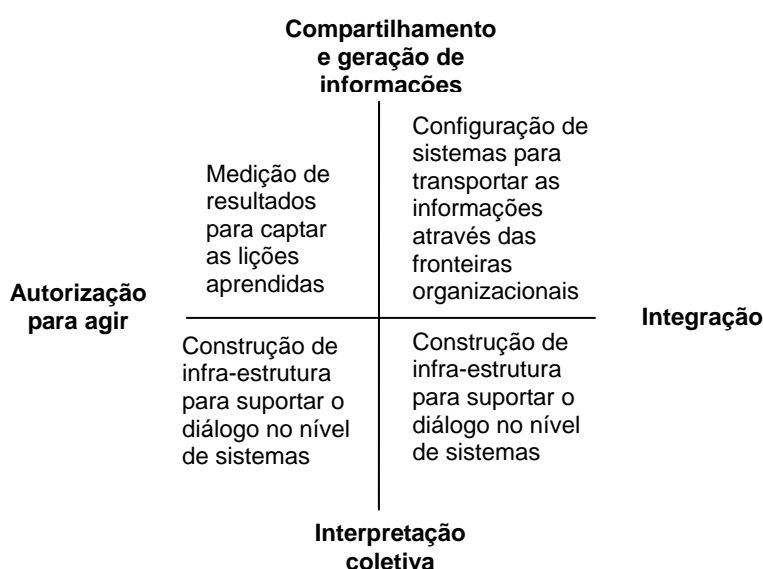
Compartilhamento e geração de informações

Medição de resultados para captar as lições aprendidas

Configuração de sistemas para transportar as informações através das fronteiras organizacionais

Autorização para agir

Integração

Construção de infra-estrutura para suportar o diálogo no nível de sistemas

Construção de infra-estrutura para suportar o diálogo no nível de sistemas

Interpretação coletiva